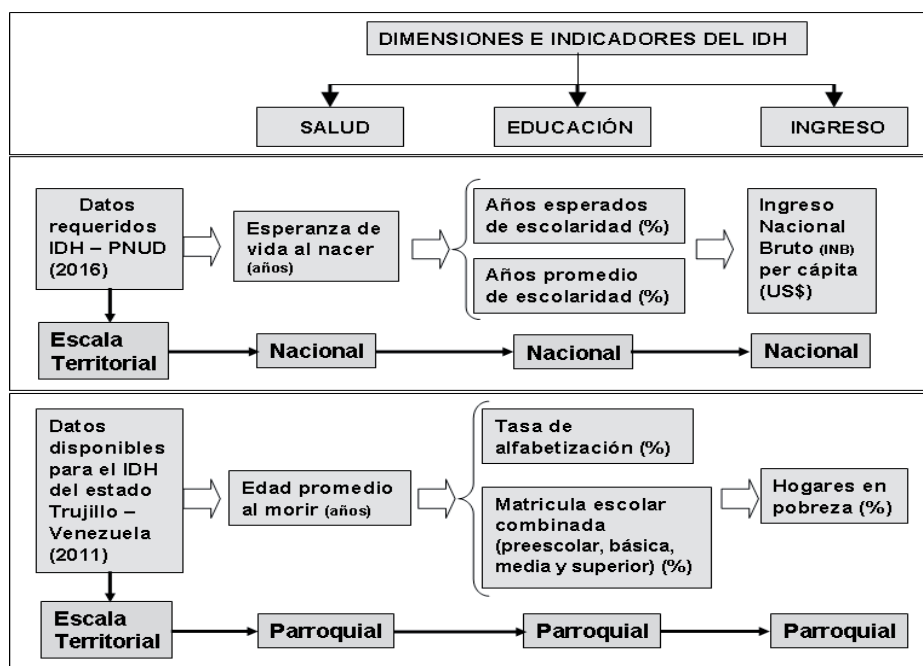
DIMENSIONES E INDICADORES DEL IDH

SALUD

EDUCACIÓN

INGRESO

Datos requeridos IDH – PNUD (2016)

Esperanza de vida al nacer (años)

Años esperados de escolaridad (%)

Años promedio de escolaridad (%)

Ingreso Nacional Bruto (INB) per cápita (US$)

Escala Territorial

Nacional

Nacional

Nacional

Datos disponibles para el IDH del estado Trujillo – Venezuela (2011)

Edad promedio al morir (años)

Tasa de alfabetización (%)

Matricula escolar combinada (preescolar, básica, media y superior) (%)

Hogares en pobreza (%)

Escala Territorial

Parroquial

Parroquial

Parroquial